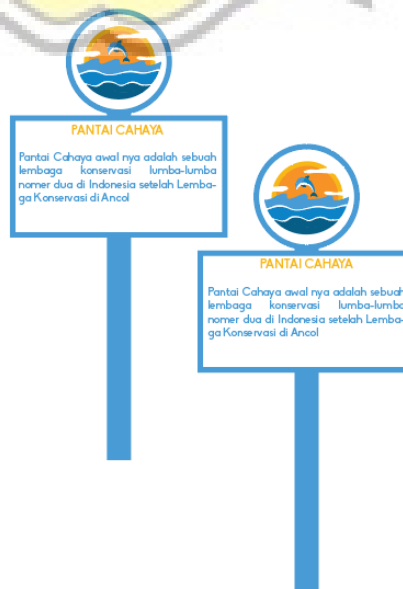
PANTAI CAHAYA

Pantai Cahaya awal nya adalah sebuah lembaga konservasi lumba-lumba nomer dua di Indonesia setelah Lembaga Konservasi di Ancol

PANTAI CAHAYA

Pantai Cahaya awal nya adalah sebuah lembaga konservasi lumba-lumba nomer dua di Indonesia setelah Lembaga Konservasi di Ancol